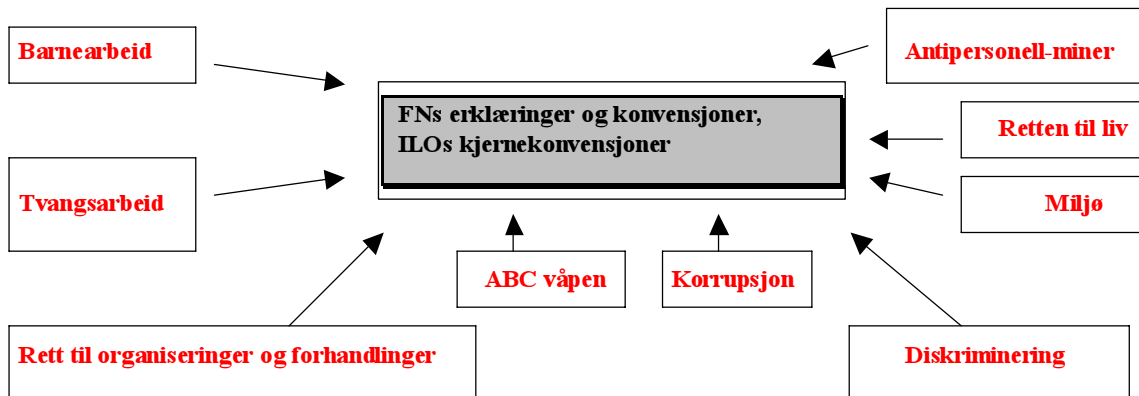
Barnearbeid

Antipersonell-miner

FNs erklæringer og konvensjoner,
ILOs kjernekonvensjoner

Retten til liv

Tvangsarbeid

Miljø

ABC våpen

Korrupsjon

Rett til organiseringer og forhandlinger

Diskriminering